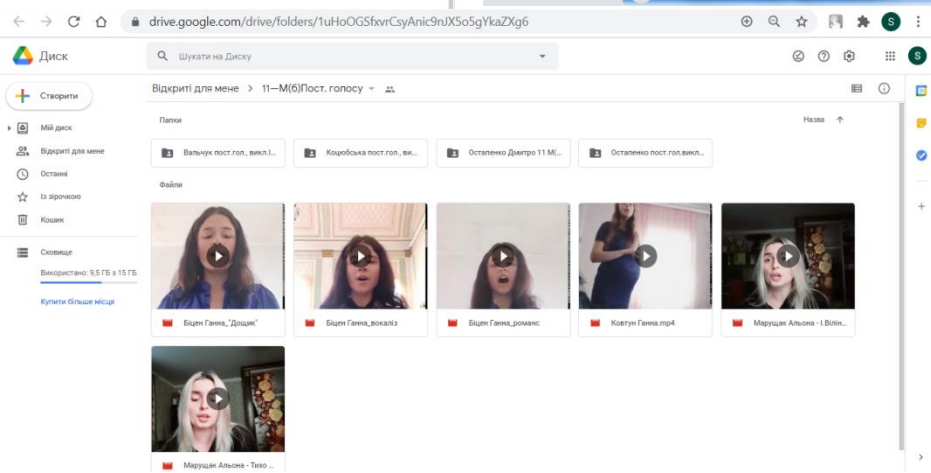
drive.google.com/drive/folders/1uHoOGSfxvrCsyAnic9nJX5o5gYkaZXg6

Диск

Шукати на Диску

S

Створити

Мій диск
Відкриті для мене
Останні
Із зірочкою
Кошик

Сховище
Використано: 9,5 ГБ з 15 ГБ
Купити більше місця

Відкриті для мене > 11—М(б)Пост. голосу

Папки
Назва

Вальчук пост.гол., викл.І...
Коцюбська пост.гол., ви...
Остапенко Дмитро 11 М(...
Остапенко пост.гол.викл...

Файли

Біцен Ганна_"Дощик"
Біцен Ганна_вокаліз
Біцен Ганна_романс
Ковтун Ганна.mp4
Марущак Альона - І.Вілін...
Марущак Альона - Тихо ...